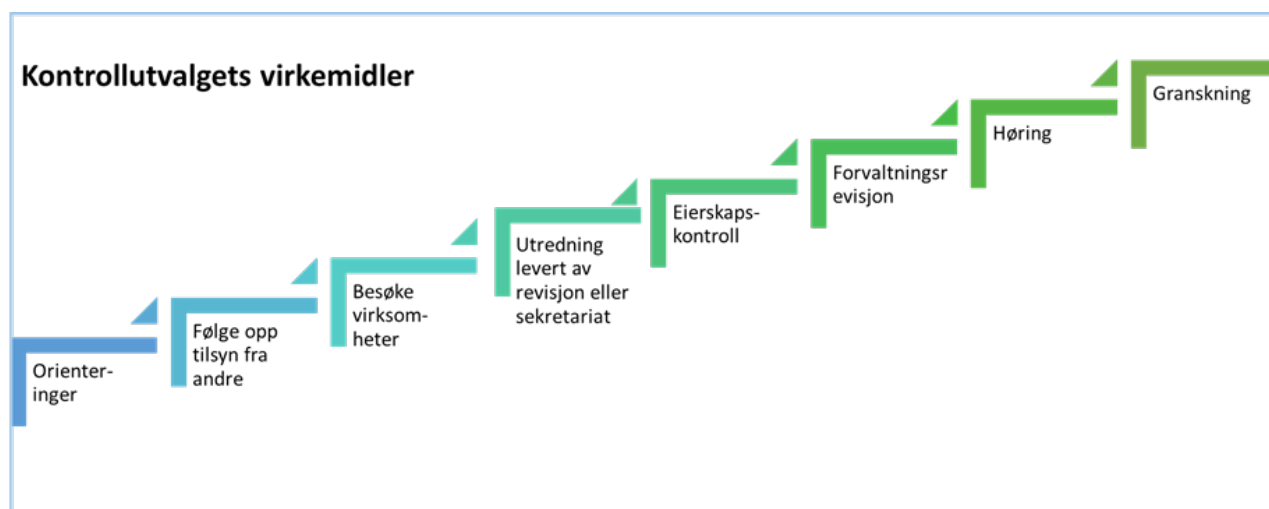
Kontrollutvalgets virkemidler

Orienteringer

Følge opp tilsyn fra andre

Besøke virksomheter

Utredning levert av revisjon eller sekretariat

Eierskapskontroll

Forvaltningsrevisjon

Høring

Granskning